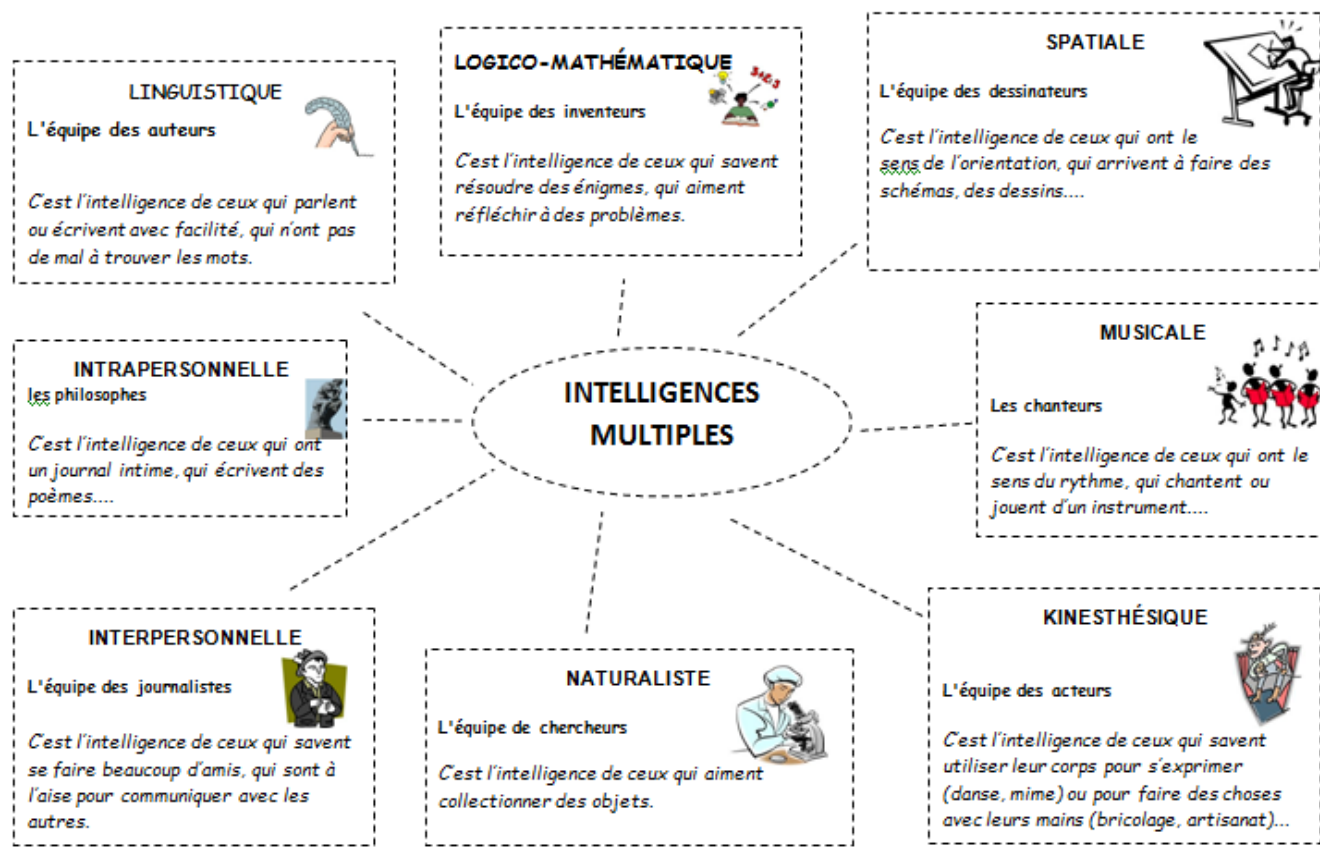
LINGUISTIQUE
L'équipe des auteurs

C'est l'intelligence de ceux qui parlent ou écrivent avec facilité, qui n'ont pas de mal à trouver les mots.

LOGICO-MATHÉMATIQUE
L'équipe des inventeurs

C'est l'intelligence de ceux qui savent résoudre des énigmes, qui aiment réfléchir à des problèmes.

SPATIALE
L'équipe des dessinateurs

C'est l'intelligence de ceux qui ont le sens de l'orientation, qui arrivent à faire des schémas, des dessins....

INTRAPERSONNELLE
les philosophes

C'est l'intelligence de ceux qui ont un journal intime, qui écrivent des poèmes....

INTELLIGENCES MULTIPLES

MUSICALE
Les chanteurs

C'est l'intelligence de ceux qui ont le sens du rythme, qui chantent ou jouent d'un instrument....

INTERPERSONNELLE
L'équipe des journalistes

C'est l'intelligence de ceux qui savent se faire beaucoup d'amis, qui sont à l'aise pour communiquer avec les autres.

NATURALISTE
L'équipe de chercheurs

C'est l'intelligence de ceux qui aiment collectionner des objets.

KINESTHÉSIQUE
L'équipe des acteurs

C'est l'intelligence de ceux qui savent utiliser leur corps pour s'exprimer (danse, mime) ou pour faire des choses avec leurs mains (bricolage, artisanat)...